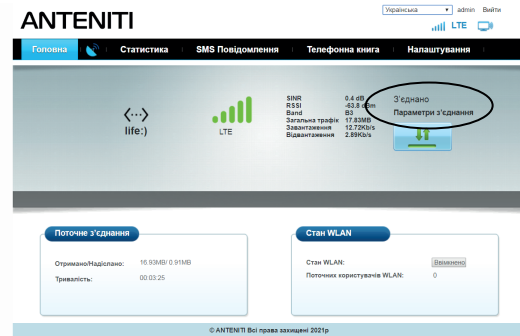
ANTENITI

Українська admin Вийти

LTE

Головна Статистика SMS Повідомлення Телефонна книга Налаштування

life:)

LTE

SINR 0.4 dB
RSSI -63.8 dBm
Band B3
Загальна трафік 17.83MB
Завантаження 12.72Kb/s
Віддантаження 2.89Kb/s

З'єднано
Параметри з'єднання

Поточне з'єднання

Отримано/Надіслано: 16.93MB/ 0.91MB
Тривалість: 00:03:25

Стан WLAN

Стан WLAN: Увімкнено
Поточних користувачів WLAN: 0

© ANTENITI Всі права захищені 2021р